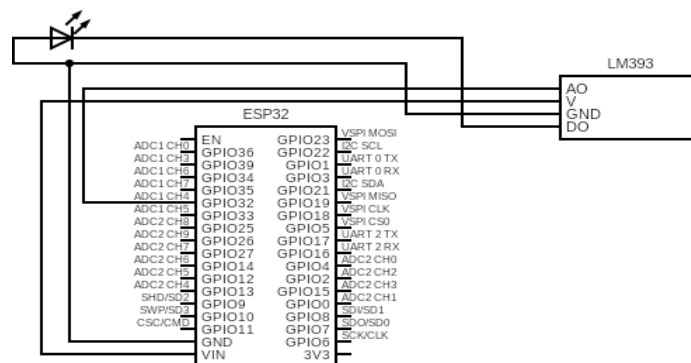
LM393
AO
V
GND
DO

ESP32

ADC1 CH0 EN GPIO23 VSPI MOSI
ADC1 CH3 GPIO36 GPIO22 I2C SCL
ADC1 CH6 GPIO39 GPIO1 UART 0 TX
ADC1 CH7 GPIO34 GPIO3 UART 0 RX
ADC1 CH4 GPIO35 GPIO21 I2C SDA
ADC1 CH5 GPIO32 GPIO19 VSPI MISO
ADC2 CH8 GPIO33 GPIO18 VSPI CLK
ADC2 CH9 GPIO25 GPIO5 VSPI CS0
ADC2 CH7 GPIO26 GPIO17 UART 2 TX
ADC2 CH6 GPIO27 GPIO16 UART 2 RX
ADC2 CH5 GPIO14 GPIO4 ADC2 CH0
ADC2 CH4 GPIO12 GPIO2 ADC2 CH2
GPIO13 GPIO15 ADC2 CH3
SHD/SD2 GPIO9 GPIO0 ADC2 CH1
SWP/SD3 GPIO10 GPIO8 SDI/SD1
CSC/CMD GPIO11 GPIO7 SDO/SD0
GND GPIO6 SCK/CLK
VIN 3V3